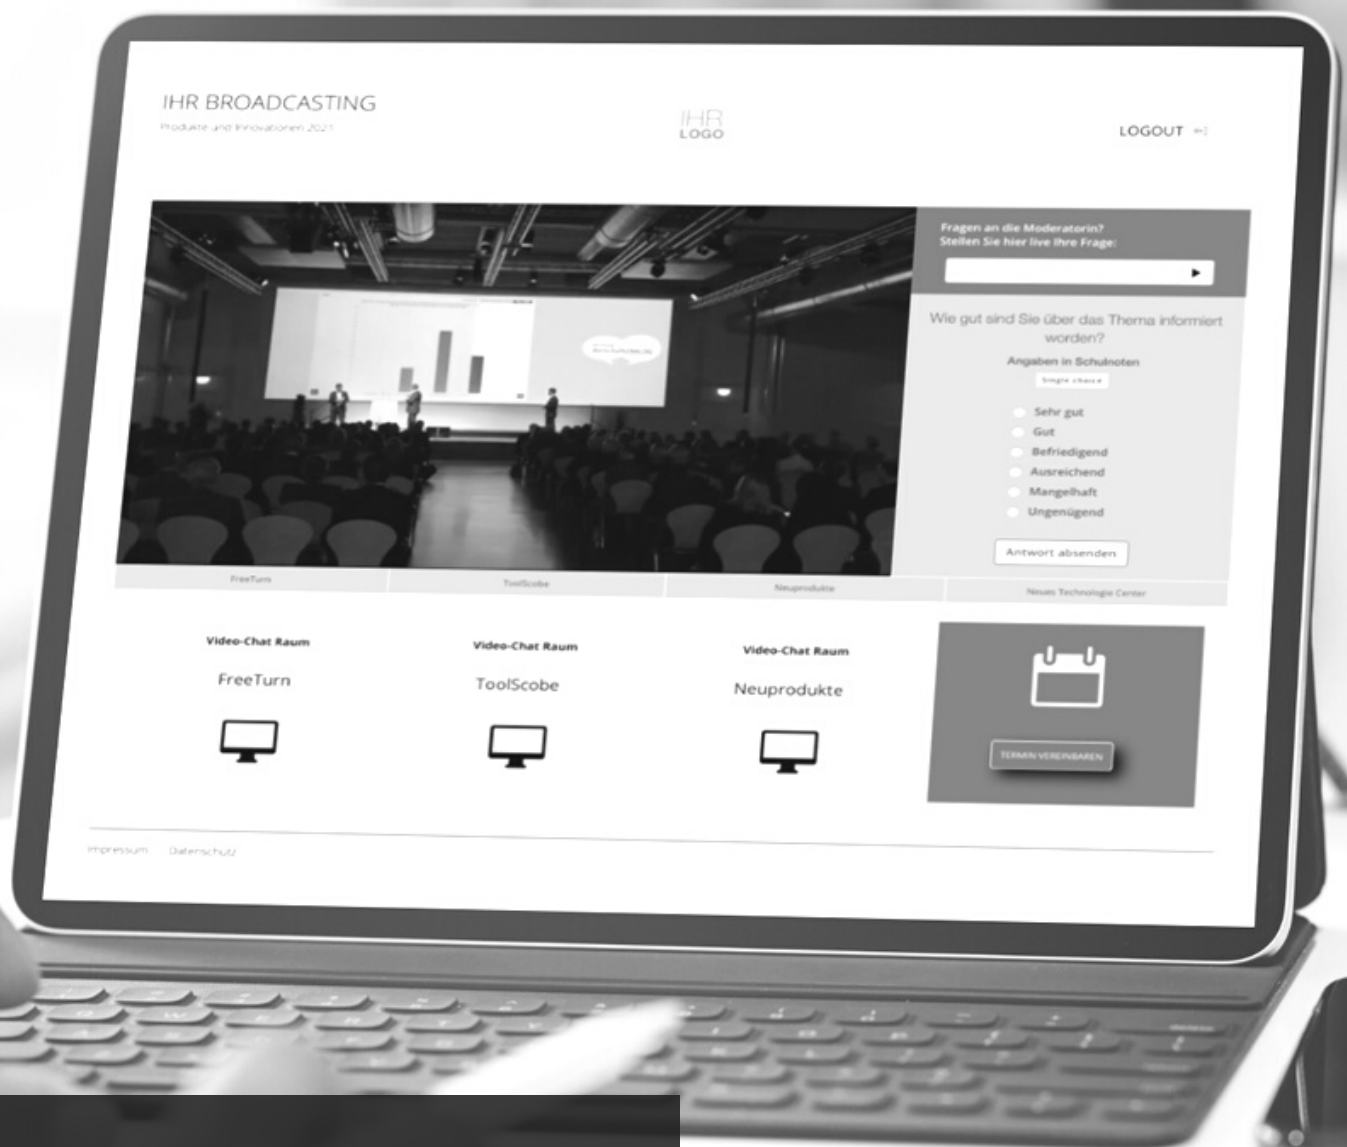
IHR BROADCASTING
Produkte und Innovationen 2021

IHR LOGO

LOGOUT

Fragen an die Moderatorin?
Stellen Sie hier live Ihre Frage:

Wie gut sind Sie über das Thema informiert worden?
Angaben in Schulnoten
Single choice

Sehr gut
Gut
Befriedigend
Ausreichend
Mangelhaft
Ungenügend

Antwort absenden

FreeTurn
ToolScobe
Neuprodukte
Neues Technologie Center

Video-Chat Raum
FreeTurn

Video-Chat Raum
ToolScobe

Video-Chat Raum
Neuprodukte

TERMIN VEREINBAREN

Impressum Datenschutz